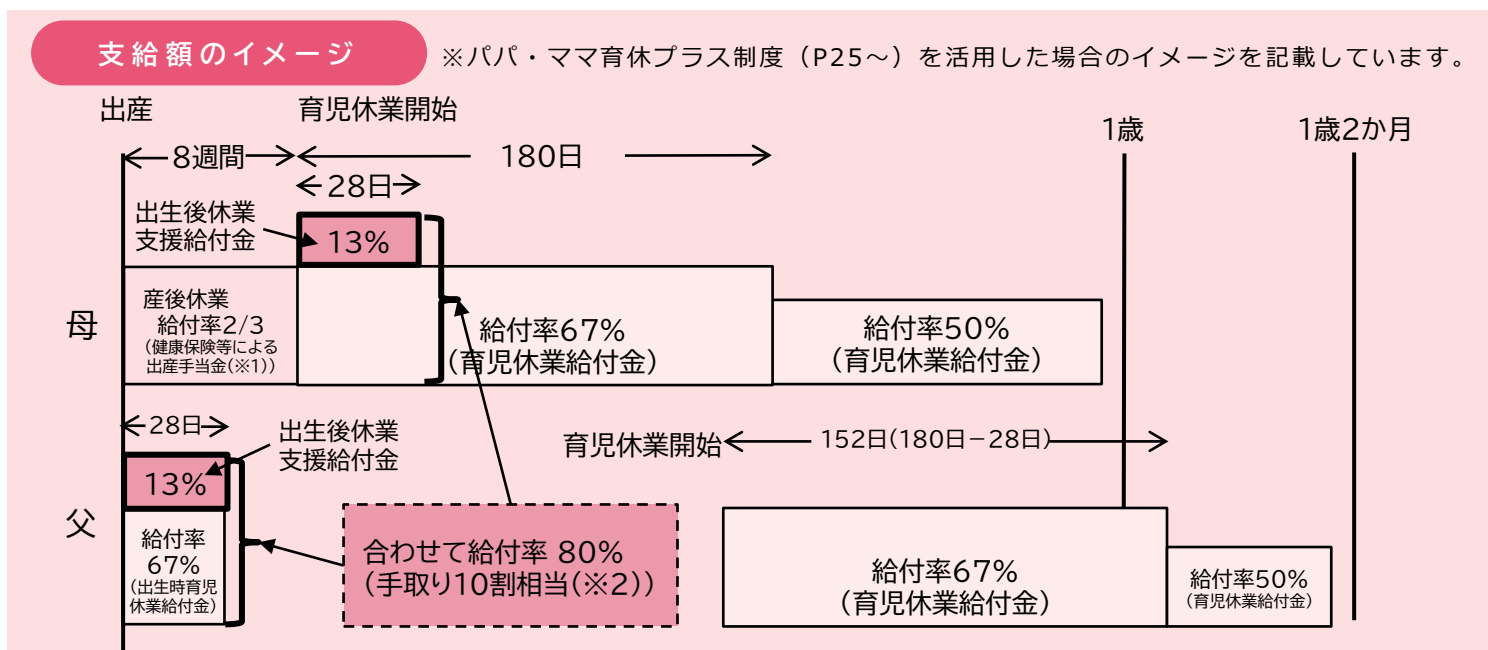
支給額のイメージ

※パパ・ママ育休プラス制度（P25～）を活用した場合のイメージを記載しています。

出産

育児休業開始

1歳

1歳2か月

8週間

180日

28日

出生後休業支援給付金

13%

母

産後休業 給付率2/3（健康保険等による出産手当金（※1））

給付率67%（育児休業給付金）

給付率50%（育児休業給付金）

28日

出生後休業支援給付金

育児休業開始

152日(180日−28日)

13%

父

給付率67%（出生時育児休業給付金）

合わせて給付率 80%（手取り10割相当(※2)）

給付率67%（育児休業給付金）

給付率50%（育児休業給付金）